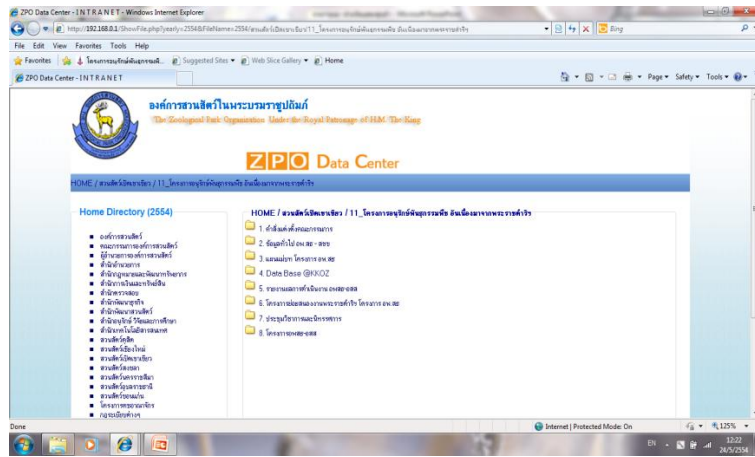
ZPO Data Center - I N T R A N E T - Windows Internet Explorer

http://192.168.0.1/ShowFile.php?yearly=2554&FileName=2554/สวนสัตว์เปิดเขาเขียว/11_โครงการอนุรักษ์พันธุกรรมพืช อันเนื่องมาจากพระราชดำริ

Bing

File Edit View Favorites Tools Help

Favorites | โครงการอนุรักษ์พันธุกรรมพื... | Suggested Sites | Web Slice Gallery | Home

ZPO Data Center - I N T R A N E T

Page Safety Tools

องค์การสวนสัตว์ในพระบรมราชูปถัมภ์

The Zoological Park Organization Under the Royal Patronage of H.M. The King

ZPO Data Center

HOME / สวนสัตว์เปิดเขาเขียว / 11_โครงการอนุรักษ์พันธุกรรมพืช อันเนื่องมาจากพระราชดำริ

Home Directory (2554)

- องค์การสวนสัตว์
- คณะกรรมการองค์การสวนสัตว์
- ผู้อำนวยการองค์การสวนสัตว์
- สำนักอำนวยการ
- สำนักกฎหมายและพัฒนาการกิจการ
- สำนักการเงินและทรัพย์สิน
- สำนักตรวจสอบ
- สำนักพัฒนาธุรกิจ
- สำนักพัฒนาสวนสัตว์
- สำนักอนุรักษ์วิจัยและการศึกษา
- สำนักเทคโนโลยีสารสนเทศ
- สวนสัตว์ดุสิต
- สวนสัตว์เชียงใหม่
- สวนสัตว์เปิดเขาเขียว
- สวนสัตว์สงขลา
- สวนสัตว์นครราชสีมา
- สวนสัตว์อุบลราชธานี
- สวนสัตว์ขอนแก่น
- โครงการของกลางจับ
- กฎระเบียบต่างๆ

HOME / สวนสัตว์เปิดเขาเขียว / 11_โครงการอนุรักษ์พันธุกรรมพืช อันเนื่องมาจากพระราชดำริ

1. คำสั่งแต่งตั้งคณะกรรมการ
2. ข้อมูลทั่วไป อพ.สธ - สขข
3. แผนแม่บท โครงการ อพ.สธ
4. Data Base @KKOZ
5. รายงานผลการดำเนินงาน อพสธ-อสส
6. โครงการสนองงานพระราชดำริ โครงการ อพ.สธ
7. ประชุมวิชาการและนิทรรศการ
8. โครงการอพสธ-อสส

Done | Internet | Protected Mode: On | 125%

EN 12:22 24/5/2554